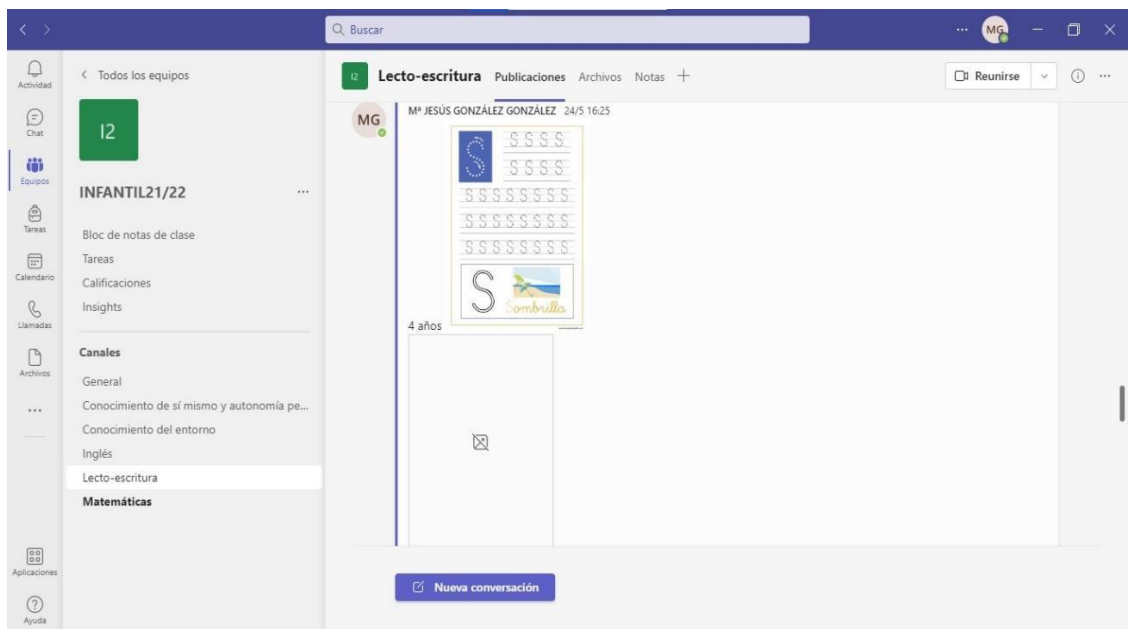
Buscar

MG

Actividad
Chat
Equipos
Tareas
Calendario
Llamadas
Archivos
...
Aplicaciones
Ayuda

< Todos los equipos

I2

INFANTIL21/22 ...

Bloc de notas de clase
Tareas
Calificaciones
Insights

Canales
General
Conocimiento de sí mismo y autonomía pe...
Conocimiento del entorno
Inglés
Lecto-escritura
Matemáticas

I2 Lecto-escritura Publicaciones Archivos Notas +

Reunirse

MG
Mª JESÚS GONZÁLEZ GONZÁLEZ 24/5 16:25

S S S S S
S S S S
S S S S S S S S
S S S S S S S S
S S S S S S S S
S
Sombrilla

4 años

Nueva conversación